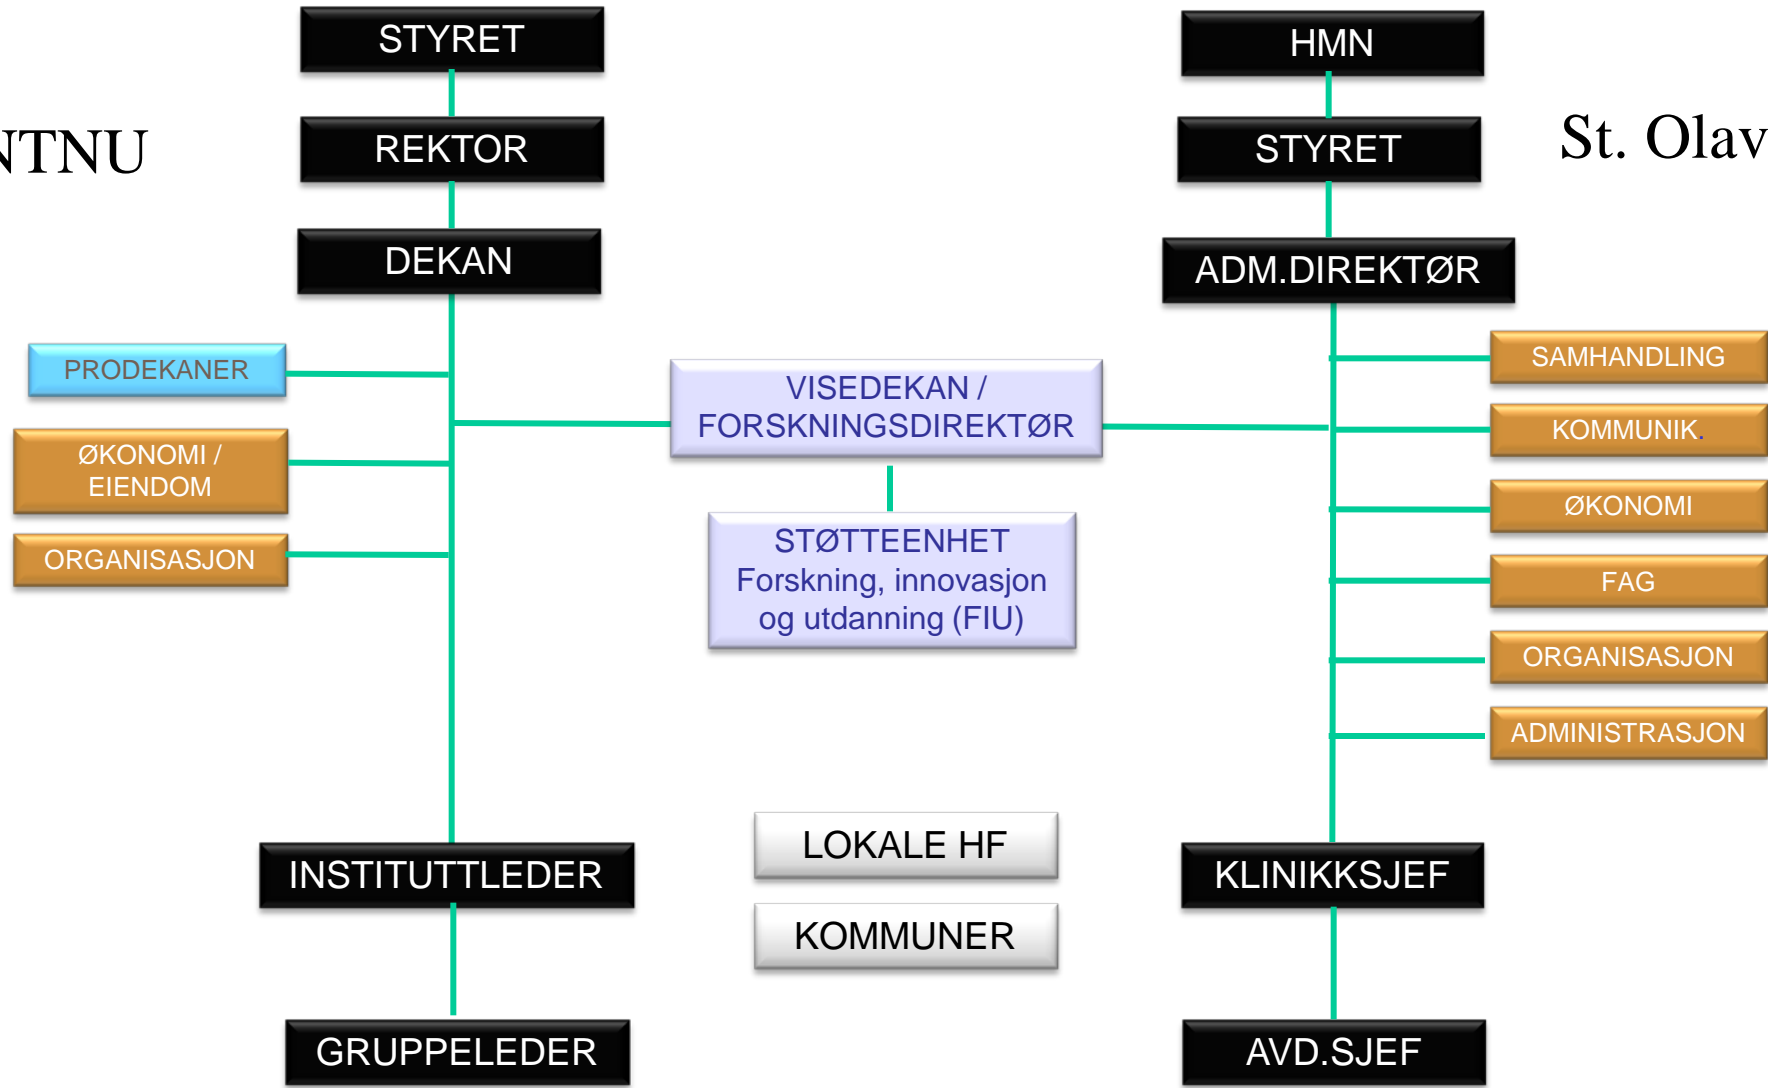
NTNU

STYRET

REKTOR

DEKAN

PRODEKANER

ØKONOMI / EIENDOM

ORGANISASJON

INSTITUTTLEDER

GRUPPELEDER

VISEDEKAN / FORSKNINGSDIREKTØR

STØTTEENHET Forskning, innovasjon og utdanning (FIU)

LOKALE HF

KOMMUNER

HMN

STYRET

St. Olav

ADM.DIREKTØR

SAMHANDLING

KOMMUNIK.

ØKONOMI

FAG

ORGANISASJON

ADMINISTRASJON

KLINIKKSJEF

AVD.SJEF